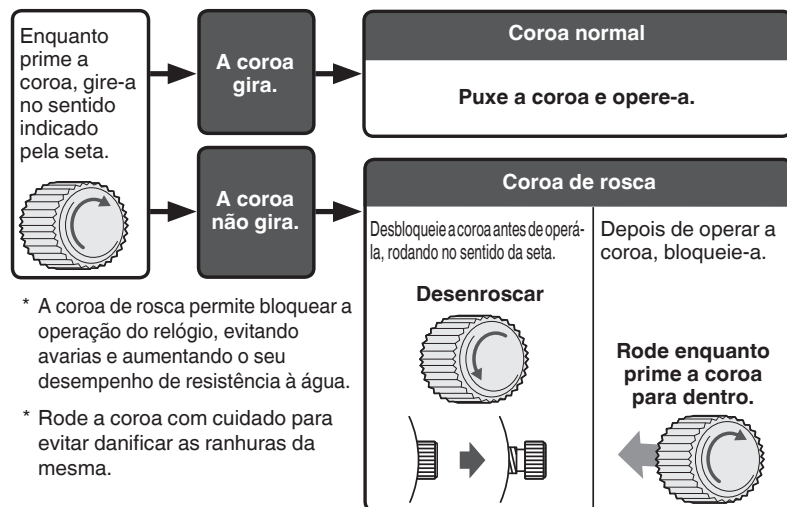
Enquanto prime a coroa, gire-a no sentido indicado pela seta.

A coroa gira.

Coroa normal

Puxe a coroa e opere-a.

A coroa não gira.

Coroa de rosca

Desbloqueie a coroa antes de operá-la, rodando no sentido da seta.

Desenroscar

Depois de operar a coroa, bloqueie-a.

Rode enquanto prime a coroa para dentro.

* A coroa de rosca permite bloquear a operação do relógio, evitando avarias e aumentando o seu desempenho de resistência à água.

* Rode a coroa com cuidado para evitar danificar as ranhuras da mesma.